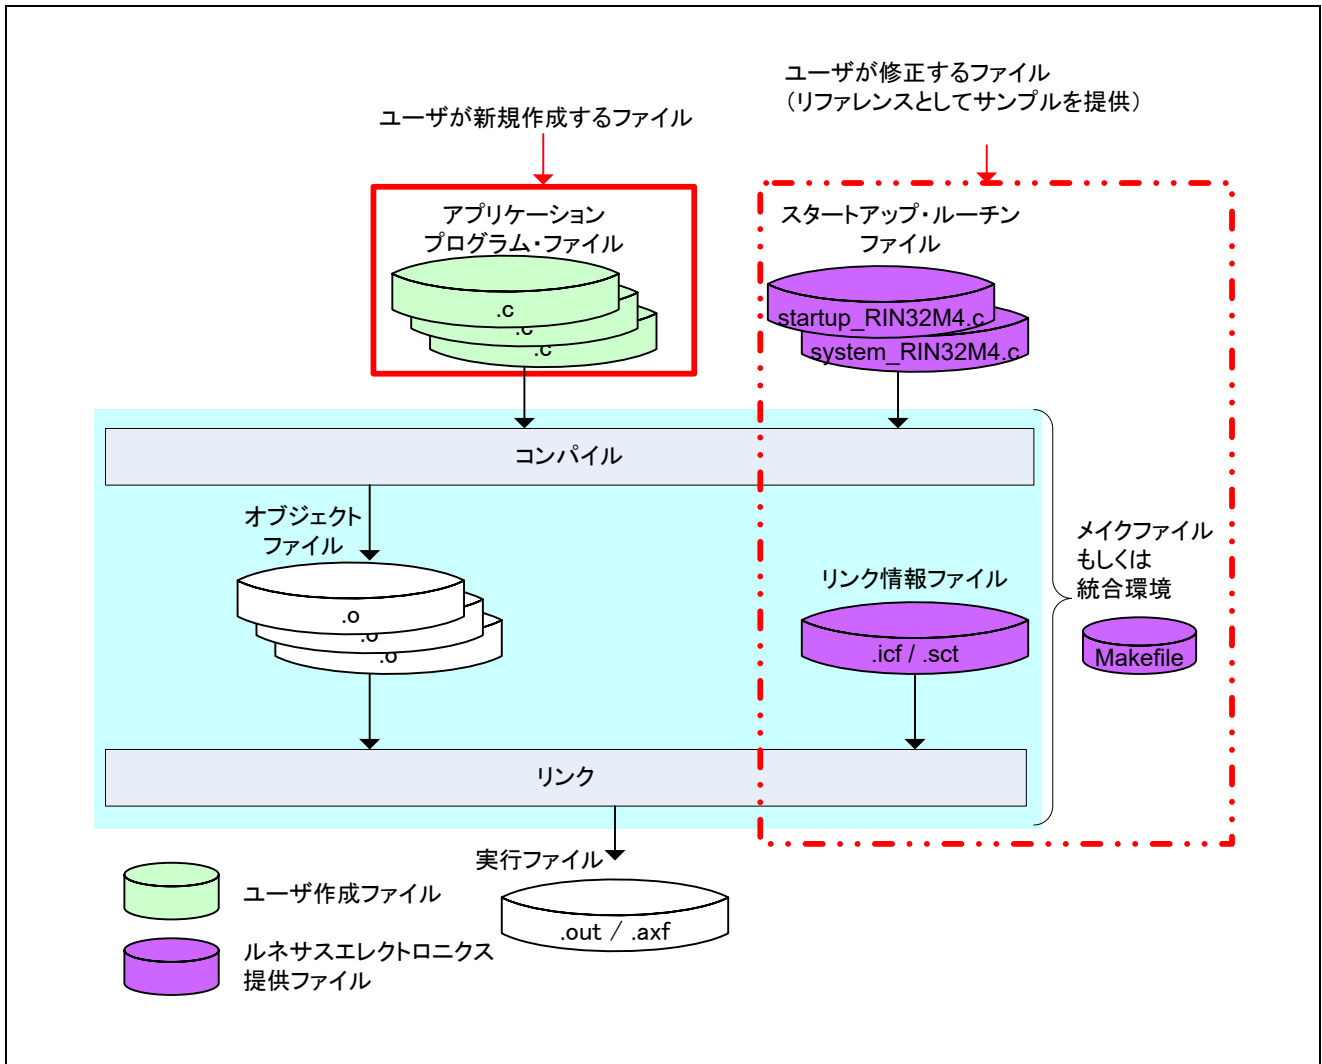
ユーザが修正するファイル
（リファレンスとしてサンプルを提供）

ユーザが新規作成するファイル

アプリケーション
プログラム・ファイル

.c
.c
.c

スタートアップ・ルーチン
ファイル

startup_RIN32M4.c
system_RIN32M4.c

コンパイル

オブジェクト
ファイル

.o
.o
.o

リンク情報ファイル

.icf / .sct

メイクファイル
もしくは
統合環境

Makefile

リンク

実行ファイル

.out / .axf

ユーザ作成ファイル

ルネサスエレクトロニクス
提供ファイル